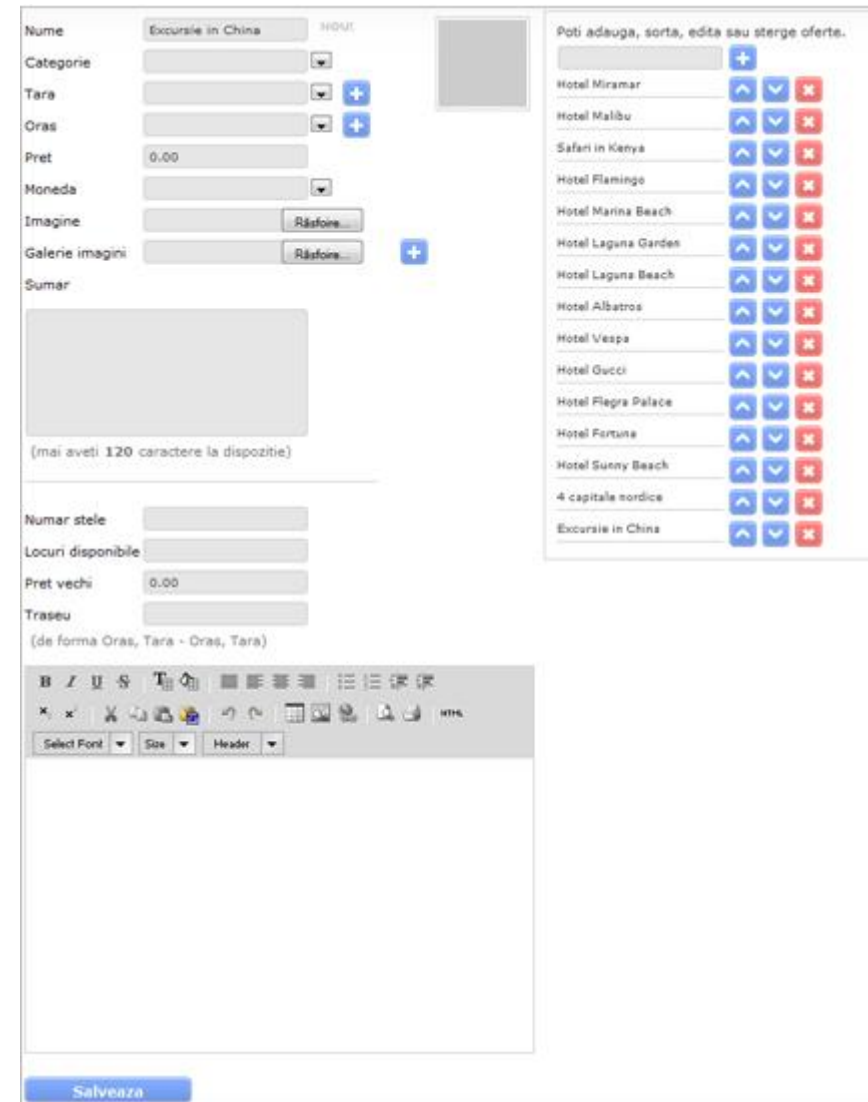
Nume Excursie in China NOU!

Categorie

Tara

Oras

Pret 0.00

Moneda

Imagine Răsfoire...

Galerie imagini Răsfoire...

Sumar

(mai aveti **120** caractere la dispozitie)

Numar stele

Locuri disponibile

Pret vechi 0.00

Traseu

(de forma Oras, Tara - Oras, Tara)

Select Font Size Header

Salveaza

Poti adauga, sorta, edita sau sterge oferte.

Hotel Miramar

Hotel Malibu

Safari in Kenya

Hotel Flamingo

Hotel Marina Beach

Hotel Laguna Garden

Hotel Laguna Beach

Hotel Albatros

Hotel Vespa

Hotel Gucci

Hotel Flegra Palace

Hotel Fortuna

Hotel Sunny Beach

4 capitale nordice

Excursie in China